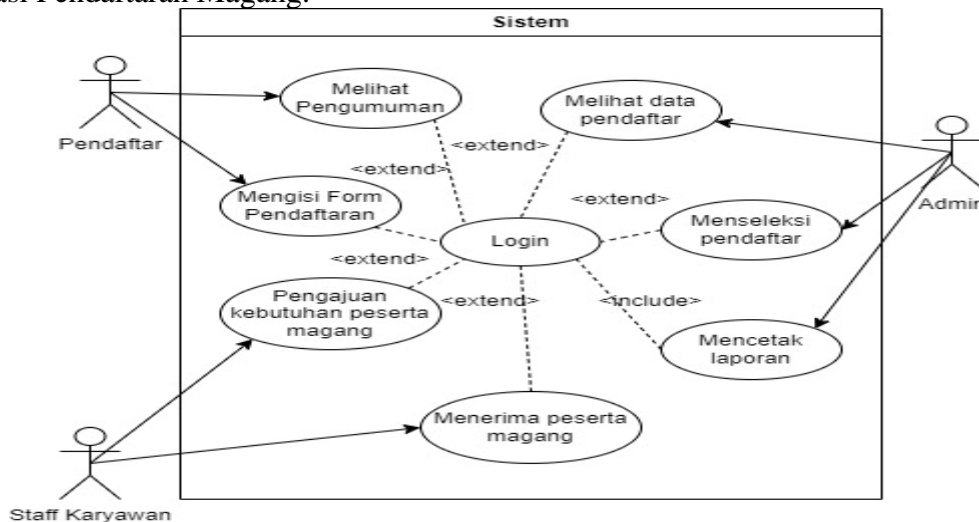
asi Pendaftaran Magang.

Sistem

Pendaftar

Melihat Pengumuman

Melihat data pendaftar

<extend>

<extend>

Mengisi Form Pendaftaran

<extend>

Admin

Menseleksi pendaftar

Login

<extend>

Pengajuan kebutuhan peserta magang

<extend>

<include>

Mencetak laporan

Menerima peserta magang

Staff Karyawan